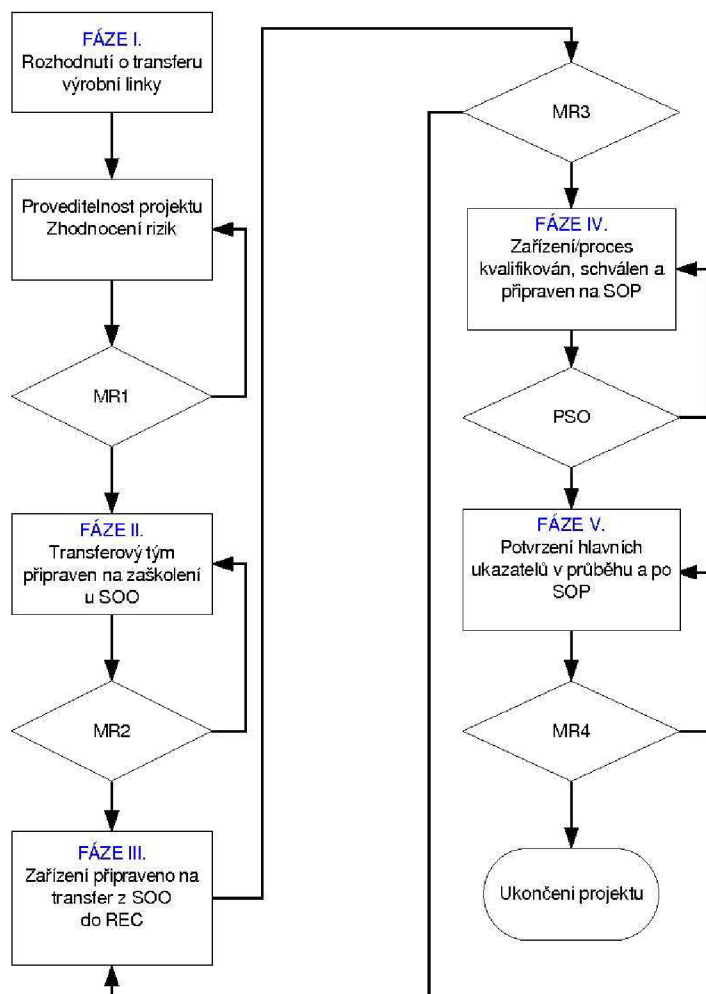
FÁZE I.
Rozhodnutí o transferu výrobní linky

Proveditelnost projektu
Zhodnocení rizik

MR1

FÁZE II.
Transferový tým připraven na zaškolení u SOO

MR2

FÁZE III.
Zařízení připraveno na transfer z SOO do REC

MR3

FÁZE IV.
Zařízení/proces kvalifikován, schválen a připraven na SOP

PSO

FÁZE V.
Potvrzení hlavních ukazatelů v průběhu a po SOP

MR4

Ukončeni projektu